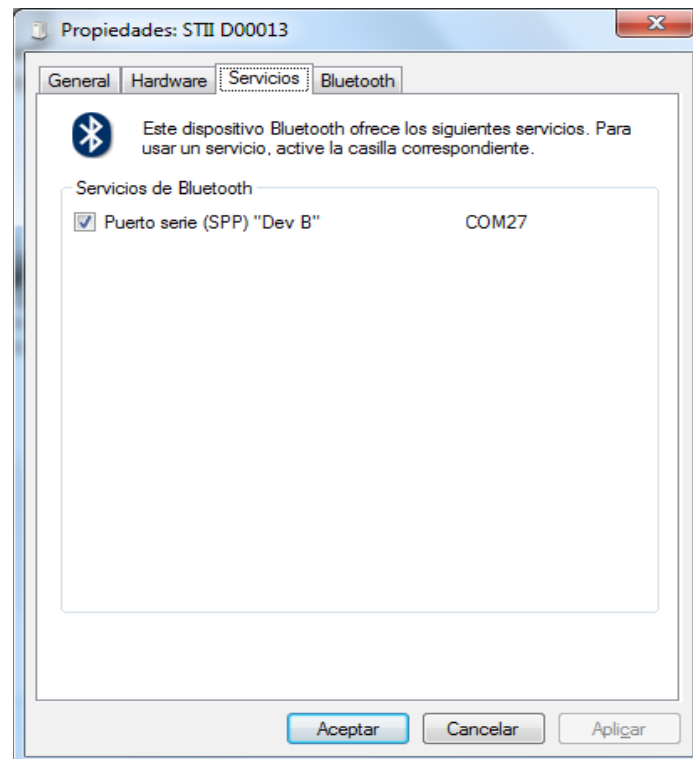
Propiedades: STII D00013

General | Hardware | Servicios | Bluetooth

Este dispositivo Bluetooth ofrece los siguientes servicios. Para usar un servicio, active la casilla correspondiente.

Servicios de Bluetooth

Puerto serie (SPP) "Dev B" COM27

Aceptar | Cancelar | Aplicar